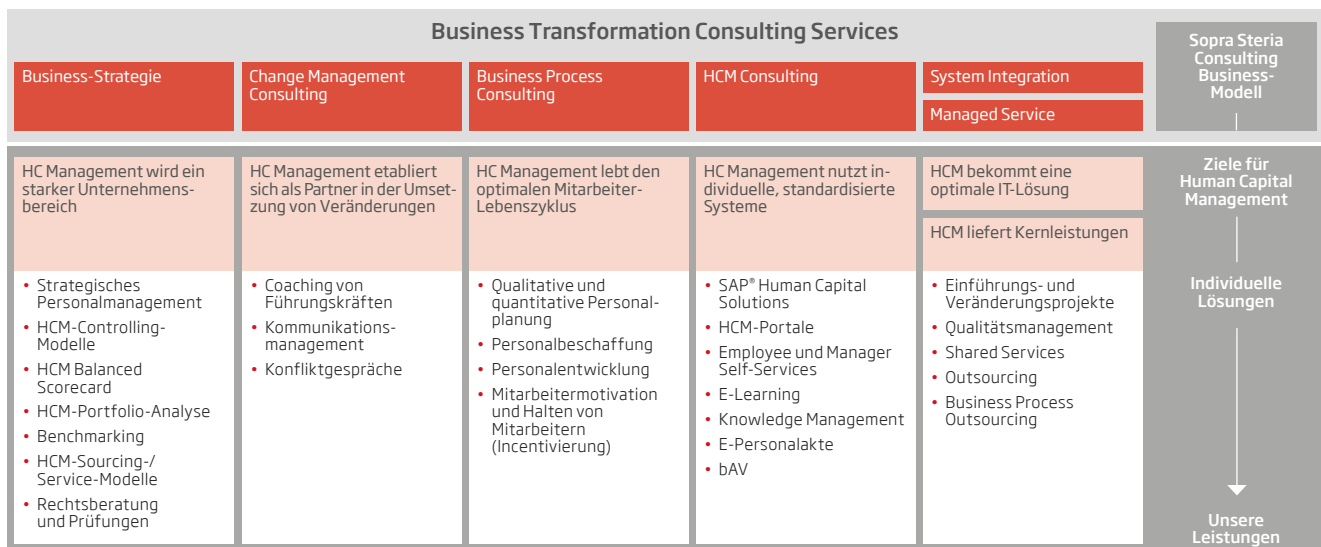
Business Transformation Consulting Services

Sopra Steria Consulting Business-Modell

Business-Strategie

Change Management Consulting

Business Process Consulting

HCM Consulting

System Integration

Managed Service

Ziele für Human Capital Management

HC Management wird ein starker Unternehmensbereich

HC Management etabliert sich als Partner in der Umsetzung von Veränderungen

HC Management lebt den optimalen Mitarbeiter-Lebenszyklus

HC Management nutzt individuelle, standardisierte Systeme

HCM bekommt eine optimale IT-Lösung

HCM liefert Kernleistungen

Individuelle Lösungen

- Strategisches Personalmanagement
- HCM-Controlling-Modelle
- HCM Balanced Scorecard
- HCM-Portfolio-Analyse
- Benchmarking
- HCM-Sourcing-/ Service-Modelle
- Rechtsberatung und Prüfungen

- Coaching von Führungskräften
- Kommunikationsmanagement
- Konfliktgespräche

- Qualitative und quantitative Personalplanung
- Personalbeschaffung
- Personalentwicklung
- Mitarbeitermotivation und Halten von Mitarbeitern (Incentivierung)

- SAP® Human Capital Solutions
- HCM-Portale
- Employee und Manager Self-Services
- E-Learning
- Knowledge Management
- E-Personalakte
- bAV

- Einführungs- und Veränderungsprojekte
- Qualitätsmanagement
- Shared Services
- Outsourcing
- Business Process Outsourcing

Unsere Leistungen